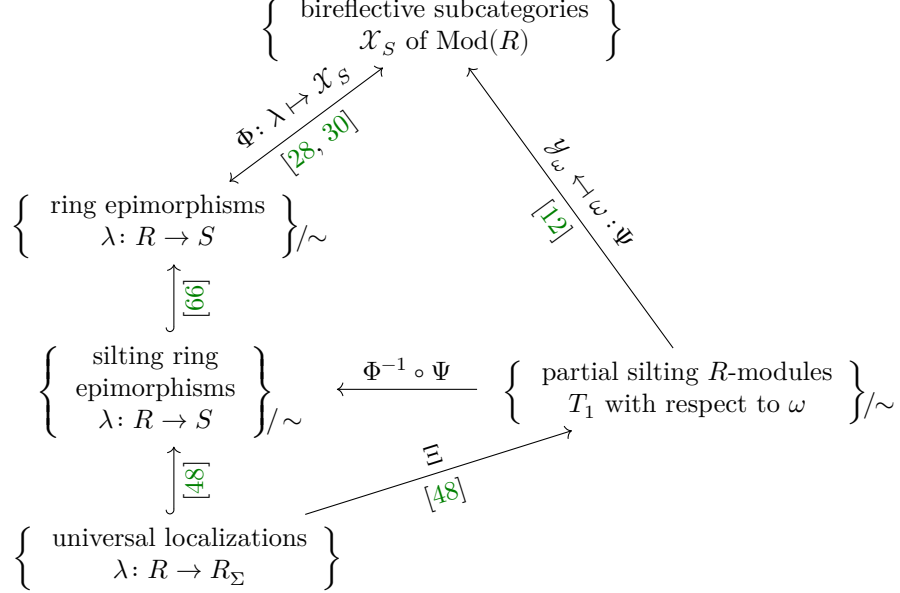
$\left\{ \begin{array}{c} \text{bireflective subcategories} \\ \mathcal{X}_S \text{ of } \mathrm{Mod}(R) \end{array} \right\}$

$\Phi\colon \lambda \mapsto \mathcal{X}_S$

[28, 30]

$\mathcal{Y}_\omega \leftarrow\!\shortmid \omega : \Psi$

[12]

$\left\{ \begin{array}{c} \text{ring epimorphisms} \\ \lambda\colon R \to S \end{array} \right\}/\sim$

[66]

$\left\{ \begin{array}{c} \text{silting ring} \\ \text{epimorphisms} \\ \lambda\colon R \to S \end{array} \right\}/\sim$

$\Phi^{-1} \circ \Psi$

$\left\{ \begin{array}{c} \text{partial silting } R\text{-modules} \\ T_1 \text{ with respect to } \omega \end{array} \right\}/\sim$

[48]

$\Xi$

[48]

$\left\{ \begin{array}{c} \text{universal localizations} \\ \lambda\colon R \to R_\Sigma \end{array} \right\}$